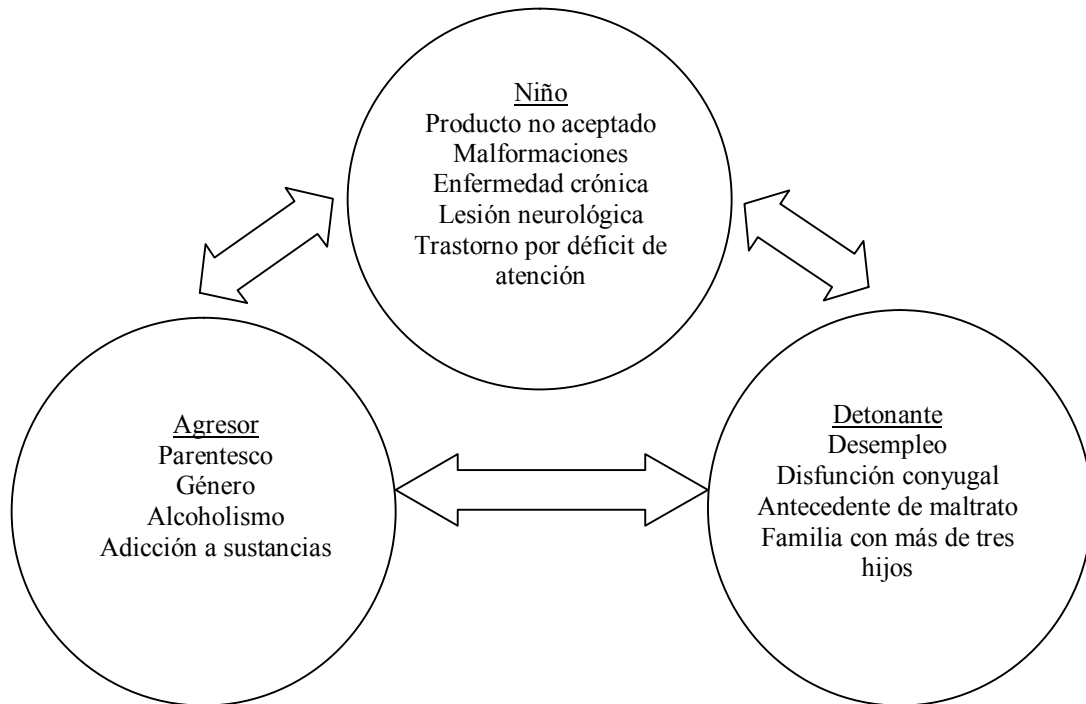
Niño
Producto no aceptado
Malformaciones
Enfermedad crónica
Lesión neurológica
Trastorno por déficit de atención

Agresor
Parentesco
Género
Alcoholismo
Adicción a sustancias

Detonante
Desempleo
Disfunción conyugal
Antecedente de maltrato
Familia con más de tres hijos